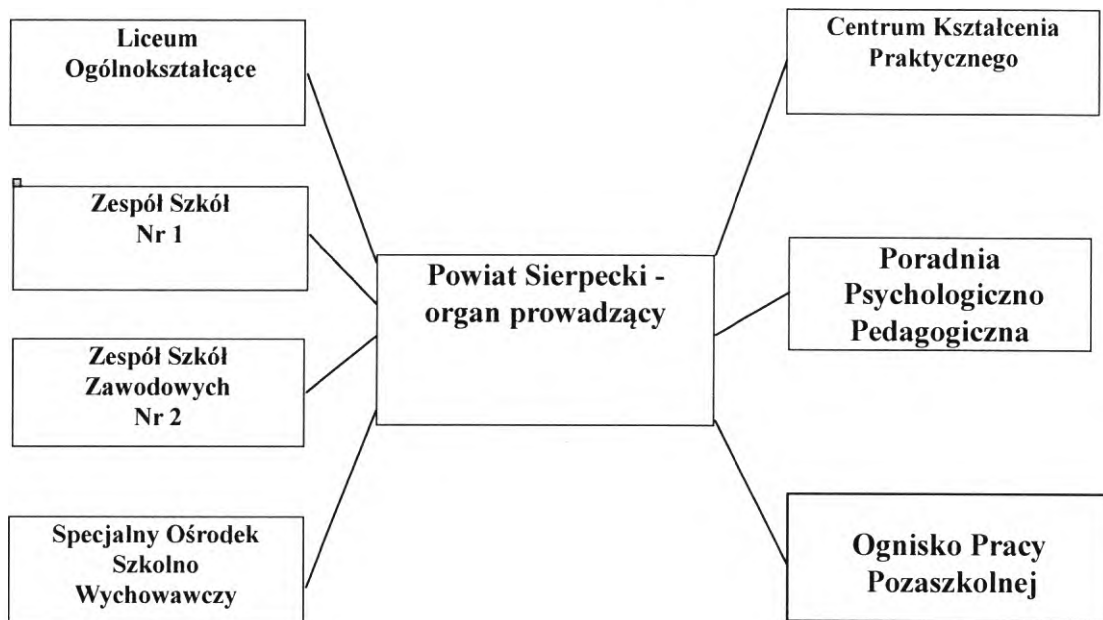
Liceum Ogólnokształcące

Centrum Kształcenia Praktycznego

Zespół Szkół Nr 1

Powiat Sierpecki - organ prowadzący

Poradnia Psychologiczno Pedagogiczna

Zespół Szkół Zawodowych Nr 2

Specjalny Ośrodek Szkolno Wychowawczy

Ognisko Pracy Pozaszkolnej